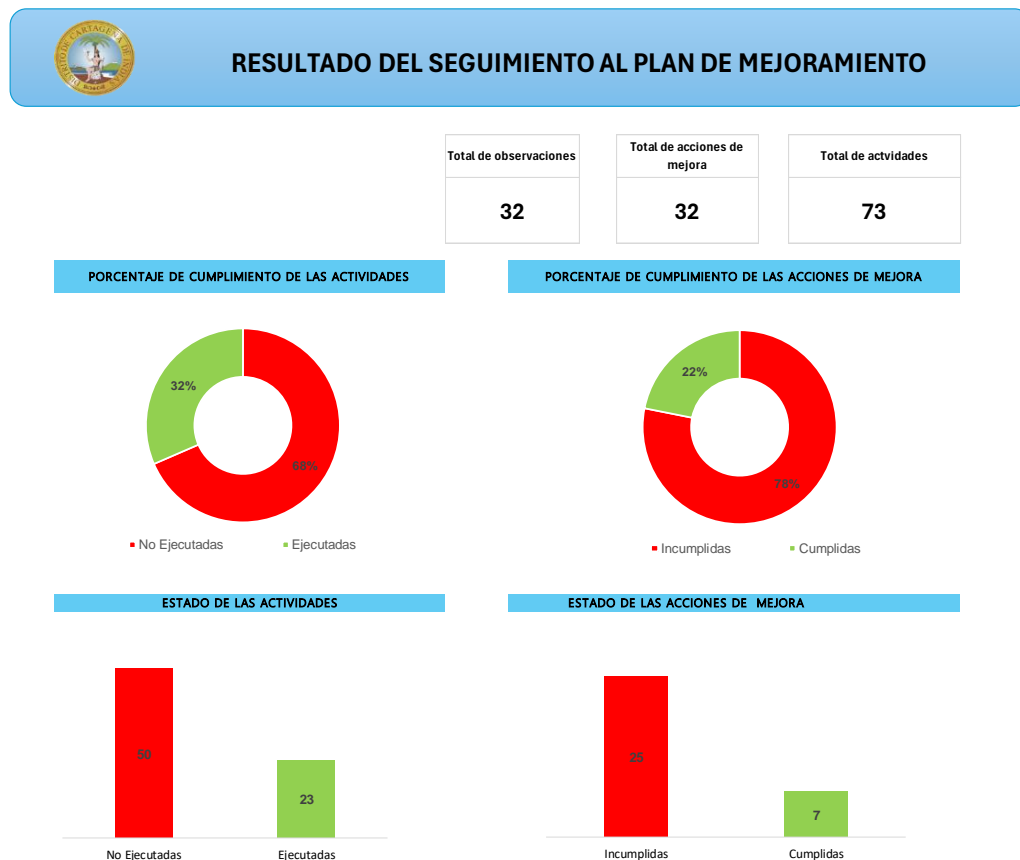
DISTRITO DE CARTAGENA DE INDIAS

RESULTADO DEL SEGUIMIENTO AL PLAN DE MEJORAMIENTO

| Total de observaciones | Total de acciones de mejora | Total de actvidades |
|---|---|---|
| 32 | 32 | 73 |

PORCENTAJE DE CUMPLIMIENTO DE LAS ACTIVIDADES

32%

68%

No Ejecutadas   Ejecutadas

PORCENTAJE DE CUMPLIMIENTO DE LAS ACCIONES DE MEJORA

22%

78%

Incumplidas   Cumplidas

ESTADO DE LAS ACTIVIDADES

50

23

No Ejecutadas   Ejecutadas

ESTADO DE LAS ACCIONES DE MEJORA

25

7

Incumplidas   Cumplidas